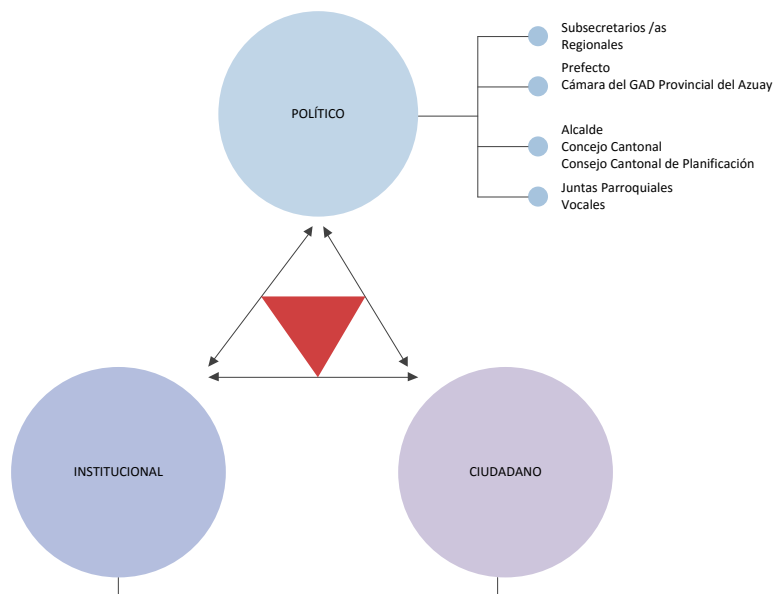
POLÍTICO

Subsecretarios /as
Regionales

Prefecto
Cámara del GAD Provincial del Azuay

Alcalde
Concejo Cantonal
Consejo Cantonal de Planificación

Juntas Parroquiales
Vocales

INSTITUCIONAL

CIUDADANO